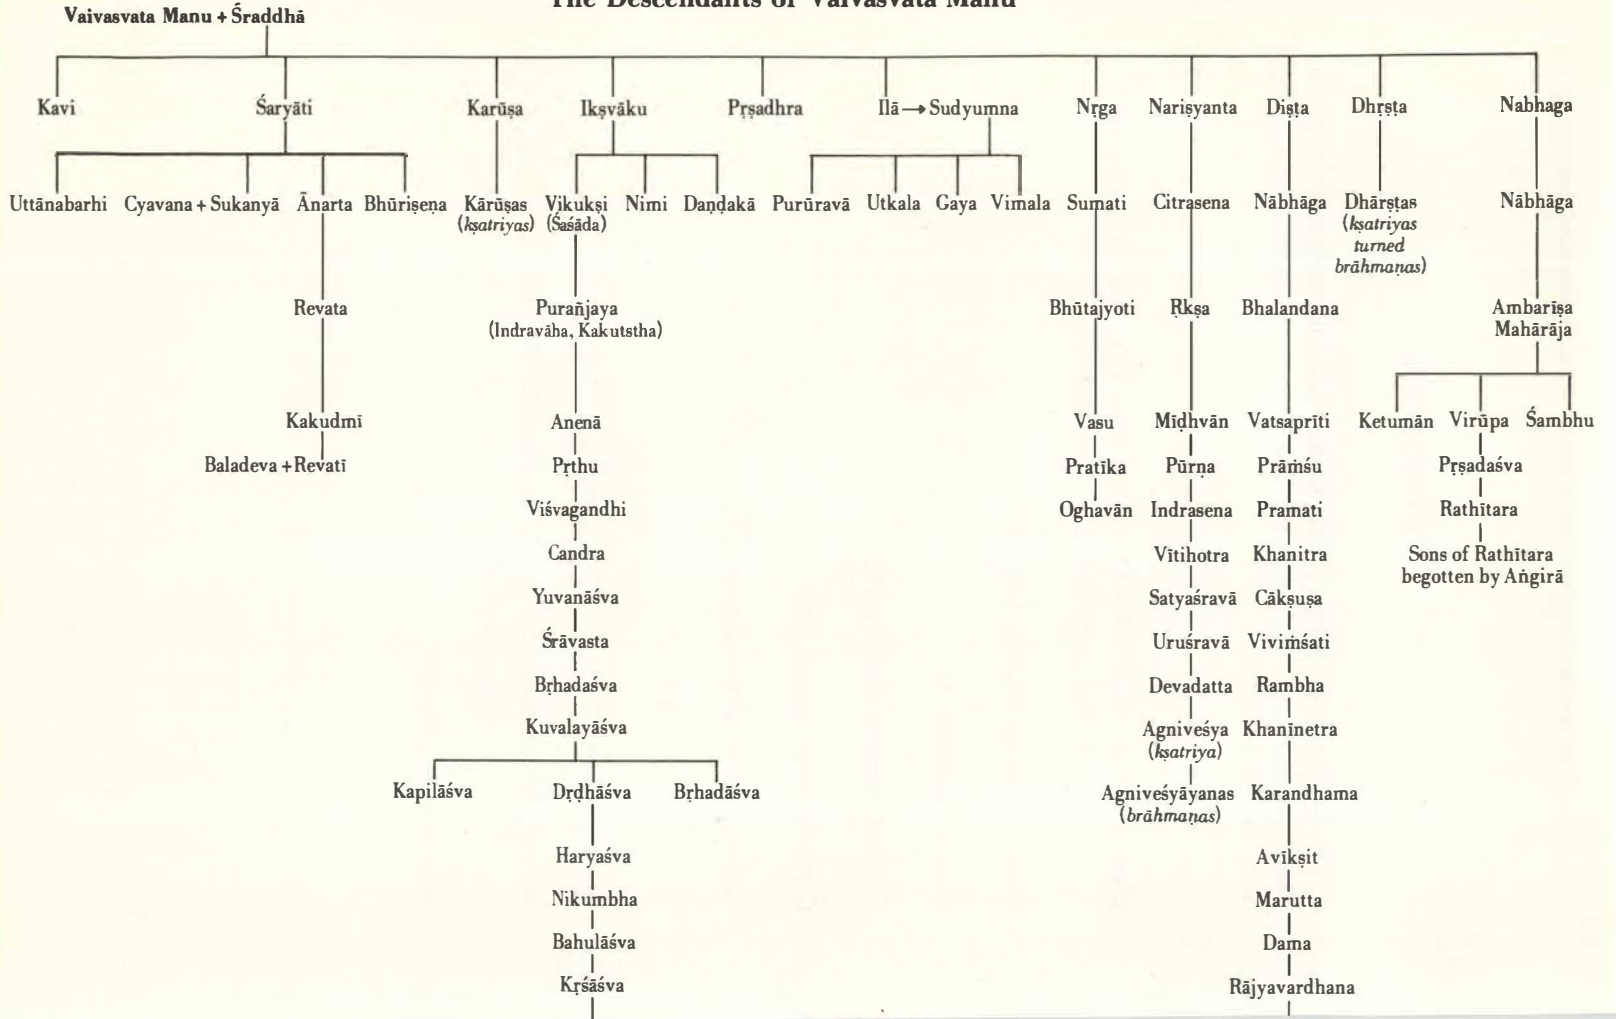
The Descendants of Vaivasvata Manu

Vaivasvata Manu + Śraddhā

Kavi

Śaryāti

Uttānabarhi Cyavana + Sukanyā Ānarta Bhūriṣeṇa

Revata

Kakudmī

Baladeva + Revatī

Karūṣa

Kārūṣas (kṣatriyas)

Ikṣvāku

Vikukṣi (Śaśāda) Nimi Daṇḍakā

Purañjaya (Indravāha, Kakutstha)

Anenā

Pṛthu

Viśvagandhi

Candra

Yuvanāśva

Śrāvasta

Bṛhadaśva

Kuvalayāśva

Kapilāśva Dṛḍhāśva Bṛhadāśva

Haryaśva

Nikumbha

Bahulāśva

Kṛśāśva

Pṛṣadhra

Ilā → Sudyumna

Purūravā Utkala Gaya Vimala

Nṛga

Sumati

Bhūtajyoti

Vasu

Pratīka

Oghavān

Nariṣyanta

Citrasena

Ṛkṣa

Mīḍhvān

Pūrṇa

Indrasena

Vītihotra

Satyaśravā

Uruśravā

Devadatta

Agniveśya (kṣatriya)

Agniveśyāyanas (brāhmaṇas)

Diṣṭa

Nābhāga

Bhalandana

Vatsaprīti

Prāṁśu

Pramati

Khanitra

Cākṣuṣa

Viviṁśati

Rambha

Khanīnetra

Karandhama

Avīkṣit

Marutta

Dama

Rājyavardhana

Dhṛṣṭa

Dhārṣṭas (kṣatriyas turned brāhmaṇas)

Nabhaga

Nābhāga

Ambarīṣa Mahārāja

Ketumān Virūpa Śambhu

Pṛṣadaśva

Rathītara

Sons of Rathītara begotten by Aṅgirā